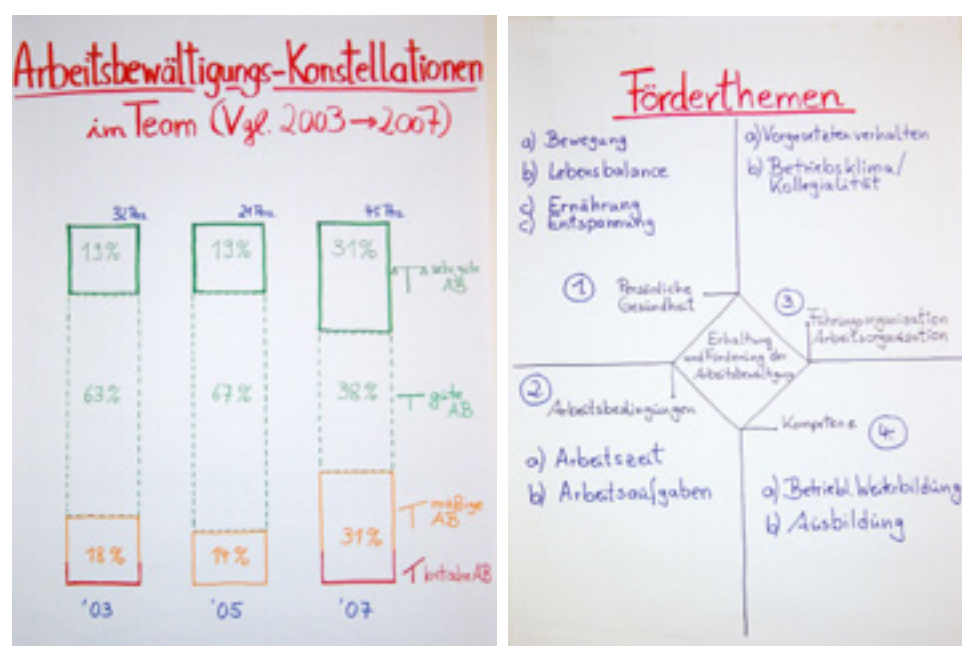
Arbeitsbewältigungs-Konstellationen im Team (Vgl. 2003 → 2007)

32 Pers.
21 Pers.
45 Pers.

19%
19%
31%
sehr gute AB

63%
67%
38%
gute AB

mäßige AB

18%
14%
31%
kritische AB

'03
'05
'07

Förderthemen

a) Bewegung
b) Lebensbalance
c) Ernährung
c) Entspannung

a) Vorgesetztenverhalten
b) Betriebsklima/ Kollegialität

1 Persönliche Gesundheit

3 Führungsorganisation Arbeitsorganisation

Erhaltung und Förderung der Arbeitsbewältigung

2 Arbeitsbedingungen

Kompetenz 4

a) Arbeitszeit
b) Arbeitsaufgaben

a) Betriebl. Weiterbildung
b) Ausbildung